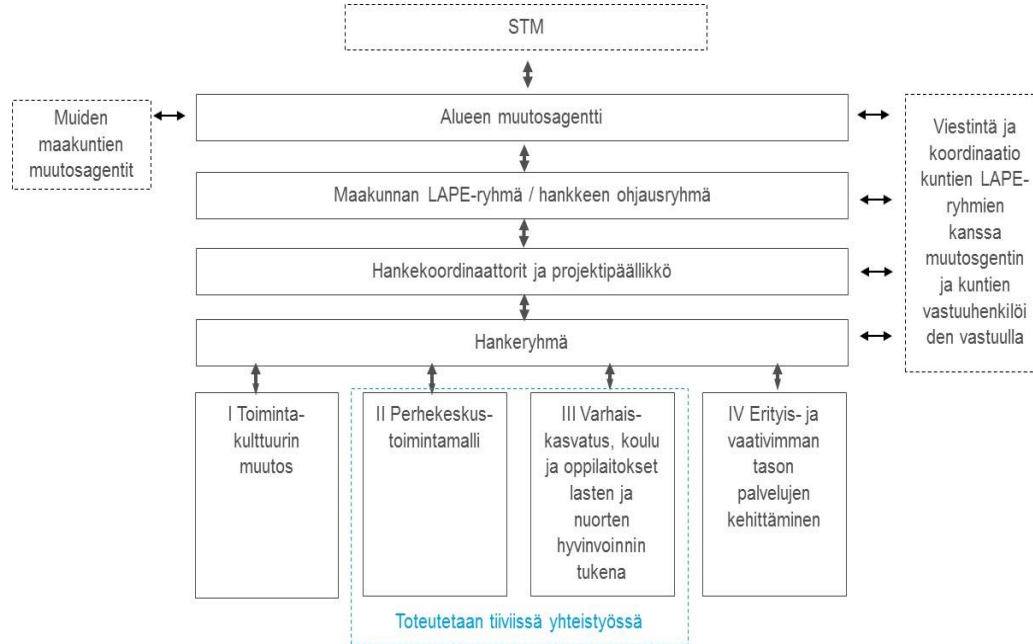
STM

Muiden maakuntien muutosagentit

Alueen muutosagentti

Viestintä ja koordinaatio kuntien LAPE-ryhmien kanssa muutosgentin ja kuntien vastuuhenkilöiden vastuulla

Maakunnan LAPE-ryhmä / hankkeen ohjausryhmä

Hankekoordinaattorit ja projektipäällikkö

Hankeryhmä

I Toiminta-kulttuurin muutos

II Perhekeskus-toimintamalli

III Varhais-kasvatus, koulu ja oppilaitokset lasten ja nuorten hyvinvoinnin tukena

IV Erityis- ja vaativimman tason palvelujen kehittäminen

Toteutetaan tiiviissä yhteistyössä